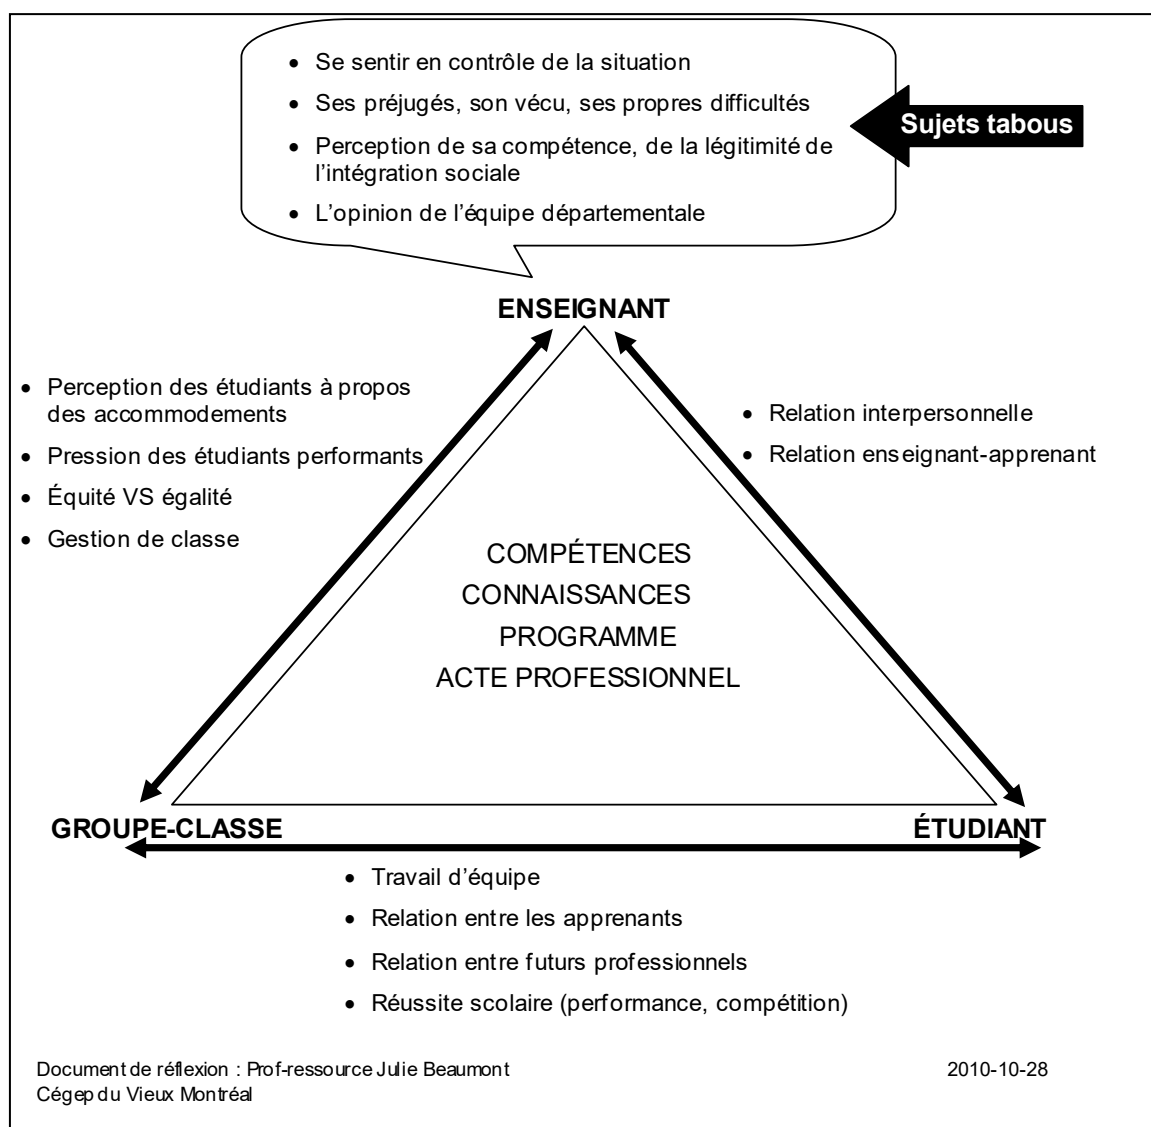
- Se sentir en contrôle de la situation
- Ses préjugés, son vécu, ses propres difficultés
- Perception de sa compétence, de la légitimité de l'intégration sociale
- L'opinion de l'équipe départementale

Sujets tabous

ENSEIGNANT

- Perception des étudiants à propos des accommodements
- Pression des étudiants performants
- Équité VS égalité
- Gestion de classe

- Relation interpersonnelle
- Relation enseignant-apprenant

COMPÉTENCES
CONNAISSANCES
PROGRAMME
ACTE PROFESSIONNEL

GROUPE-CLASSE

ÉTUDIANT

- Travail d'équipe
- Relation entre les apprenants
- Relation entre futurs professionnels
- Réussite scolaire (performance, compétition)

Document de réflexion : Prof-ressource Julie Beaumont
Cégep du Vieux Montréal

2010-10-28